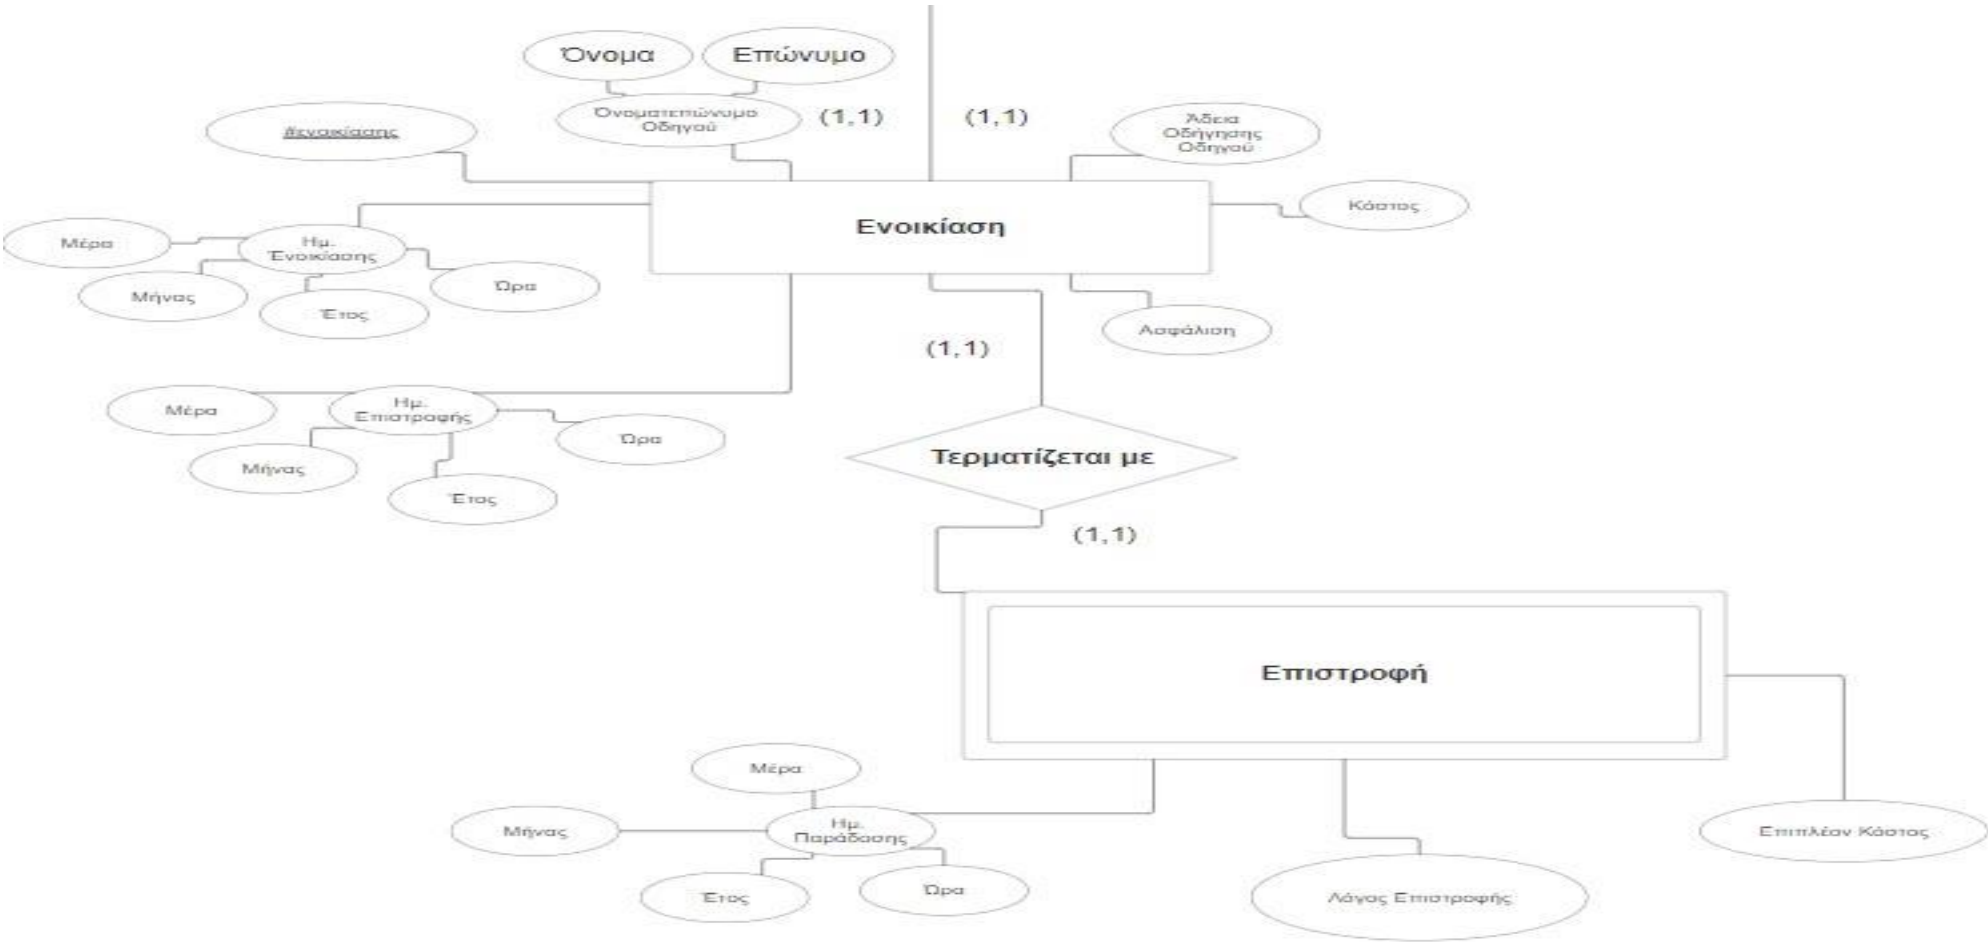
Όνομα
Επώνυμο
Ονοματεπώνυμο Οδηγού
(1,1)
(1,1)
#ενοικίασης
Άδεια Οδήγησης Οδηγού
Ενοικίαση
Κόστος
Μέρα
Ημ. Ενοικίασης
Ώρα
Μήνας
Έτος
Ασφάλιση
(1,1)
Μέρα
Ημ. Επιστροφής
Ώρα
Μήνας
Έτος
Τερματίζεται με
(1,1)
Επιστροφή
Μέρα
Μήνας
Ημ. Παράδοσης
Έτος
Ώρα
Επιπλέον Κόστος
Λόγος Επιστροφής